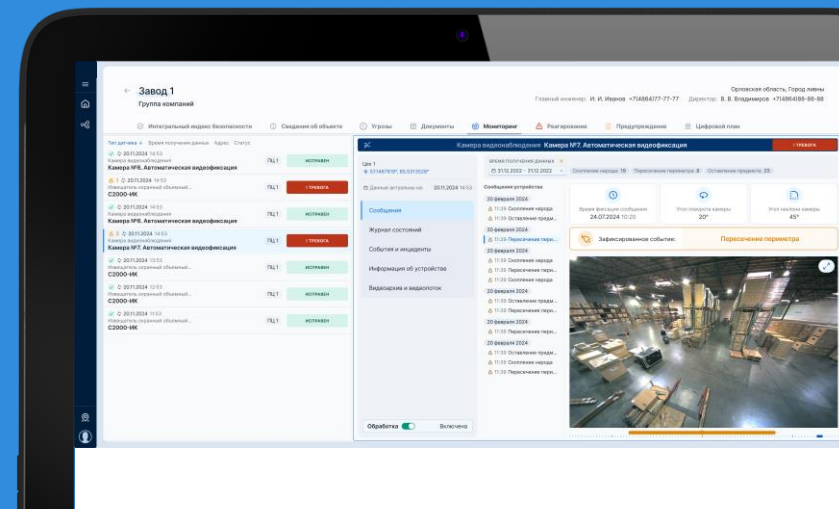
Завод 1
Группа компаний

Орловская область, Город ливны
Главный инженер: И. И. Иванов +7(4864)77-77-77 Директор: В. В. Владимиров +7(4864)88-88-88

Интегральный индекс безопасности
Сведения об объекте
Угрозы
Документы
Мониторинг
Реагирование
Предупреждения
Цифровой план

Тип датчика Время получения данных Адрес Статус

20.11.2024 14:53
Камера видеонаблюдения
Камера №8. Автоматическая видеофиксация
ПЦ 1
ИСПРАВЕН

1 20.11.2024 14:53
Извещатель охранный объемный...
С2000-ИК
ПЦ 1
! ТРЕВОГА

20.11.2024 14:53
Камера видеонаблюдения
Камера №8. Автоматическая видеофиксация
ПЦ 1
ИСПРАВЕН

3 20.11.2024 14:53
Камера видеонаблюдения
Камера №7. Автоматическая видеофиксация
ПЦ 1
! ТРЕВОГА

20.11.2024 14:53
Извещатель охранный объемный...
С2000-ИК
ПЦ 1
ИСПРАВЕН

20.11.2024 12:53
Извещатель охранный объемный...
С2000-ИК
ПЦ 1
ИСПРАВЕН

20.11.2024 14:53
Извещатель охранный объемный...
С2000-ИК
ПЦ 1
ИСПРАВЕН

Камера видеонаблюдения Камера №7. Автоматическая видеофиксация
! ТРЕВОГА

Цех 1
57.1487819°, 65.5313528°
Данные актуальны на: 20.11.2024 14:53

Сообщения
Журнал состояний
События и инциденты
Информация об устройстве
Видеоархив и видеопоток

Обработка Включена

Время получения данных
31.12.2022 - 31.12.2022
Скопление народа 10 Пересечение периметра 8 Оставление предмета 25

Сообщения устройства
20 февраля 2024
11:39 Скопление народа
11:39 Оставление предм...
20 февраля 2024
11:39 Пересечение пери...
20 февраля 2024
11:39 Скопление народа
11:39 Пересечение пери...
11:39 Пересечение пери...
20 февраля 2024
11:39 Оставление предм...
11:39 Пересечение пери...
20 февраля 2024
11:39 Оставление предм...
11:39 Скопление народа
11:39 Пересечение пери...

Время фиксации сообщения
24.07.2024 10:20
Угол поворота камеры
20°
Угол наклона камеры
45°

Зафиксированное событие:
Пересечение периметра